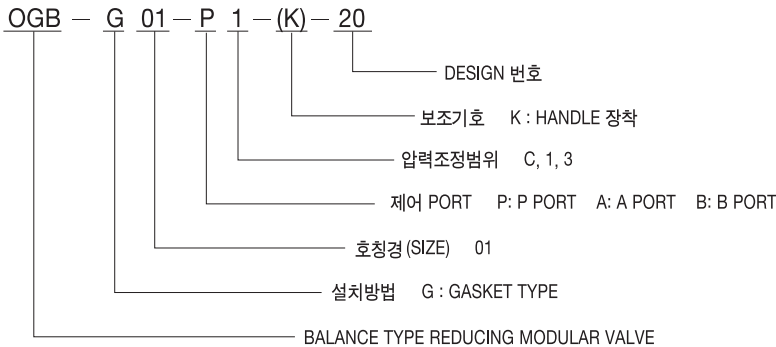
OGB – G 01 – P 1 – (K) – 20

DESIGN 번호

보조기호 K : HANDLE 장착

압력조정범위 C, 1, 3

제어 PORT P: P PORT A: A PORT B: B PORT

호칭경 (SIZE) 01

설치방법 G : GASKET TYPE

BALANCE TYPE REDUCING MODULAR VALVE